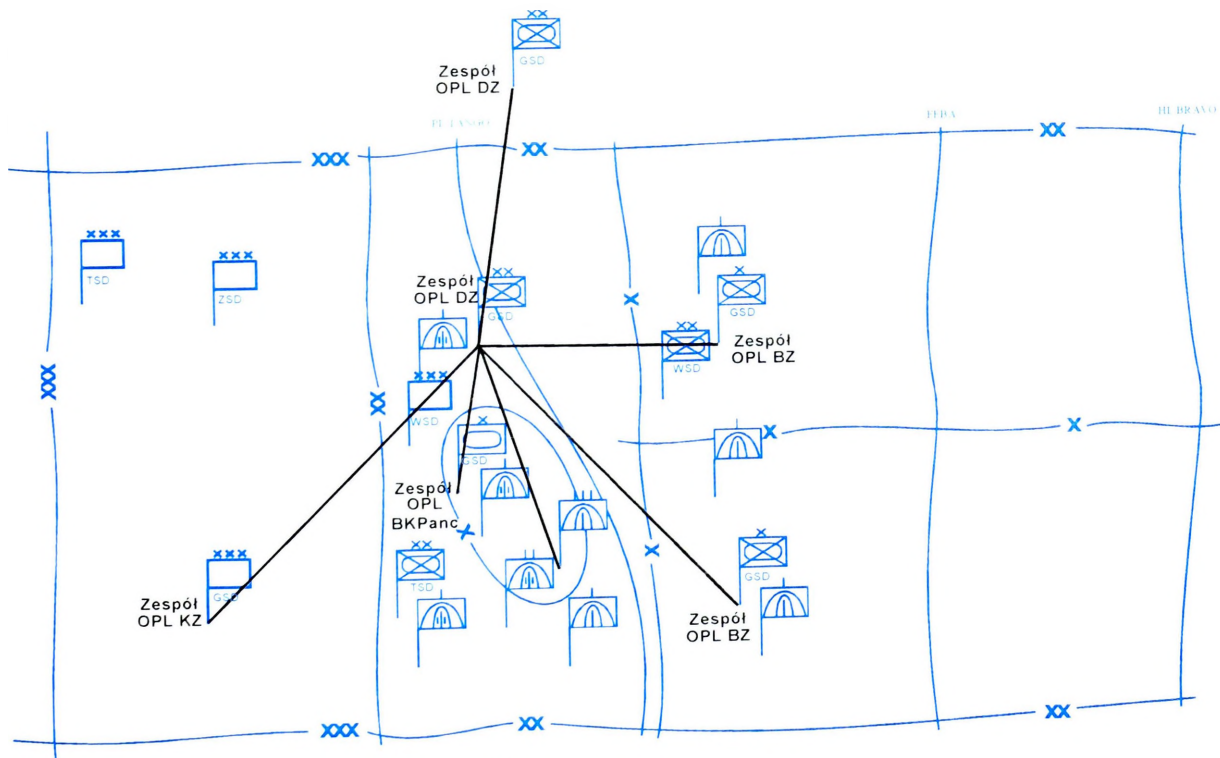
Zespół OPL DZ

GSD

PL TANGO

XX

XXX

EFRA

XX

PL BRAVO

XXX

TSD

XXX

ZSD

Zespół OPL DZ

XX

GSD

X

GSD

XX

WSD

Zespół OPL BZ

XXX

XXX

WSD

X

GSD

X

X

X

Zespół OPL BKPanc

XX

TSD

XXX

GSD

Zespół OPL KZ

X

X

GSD

Zespół OPL BZ

XXX

XX

XX